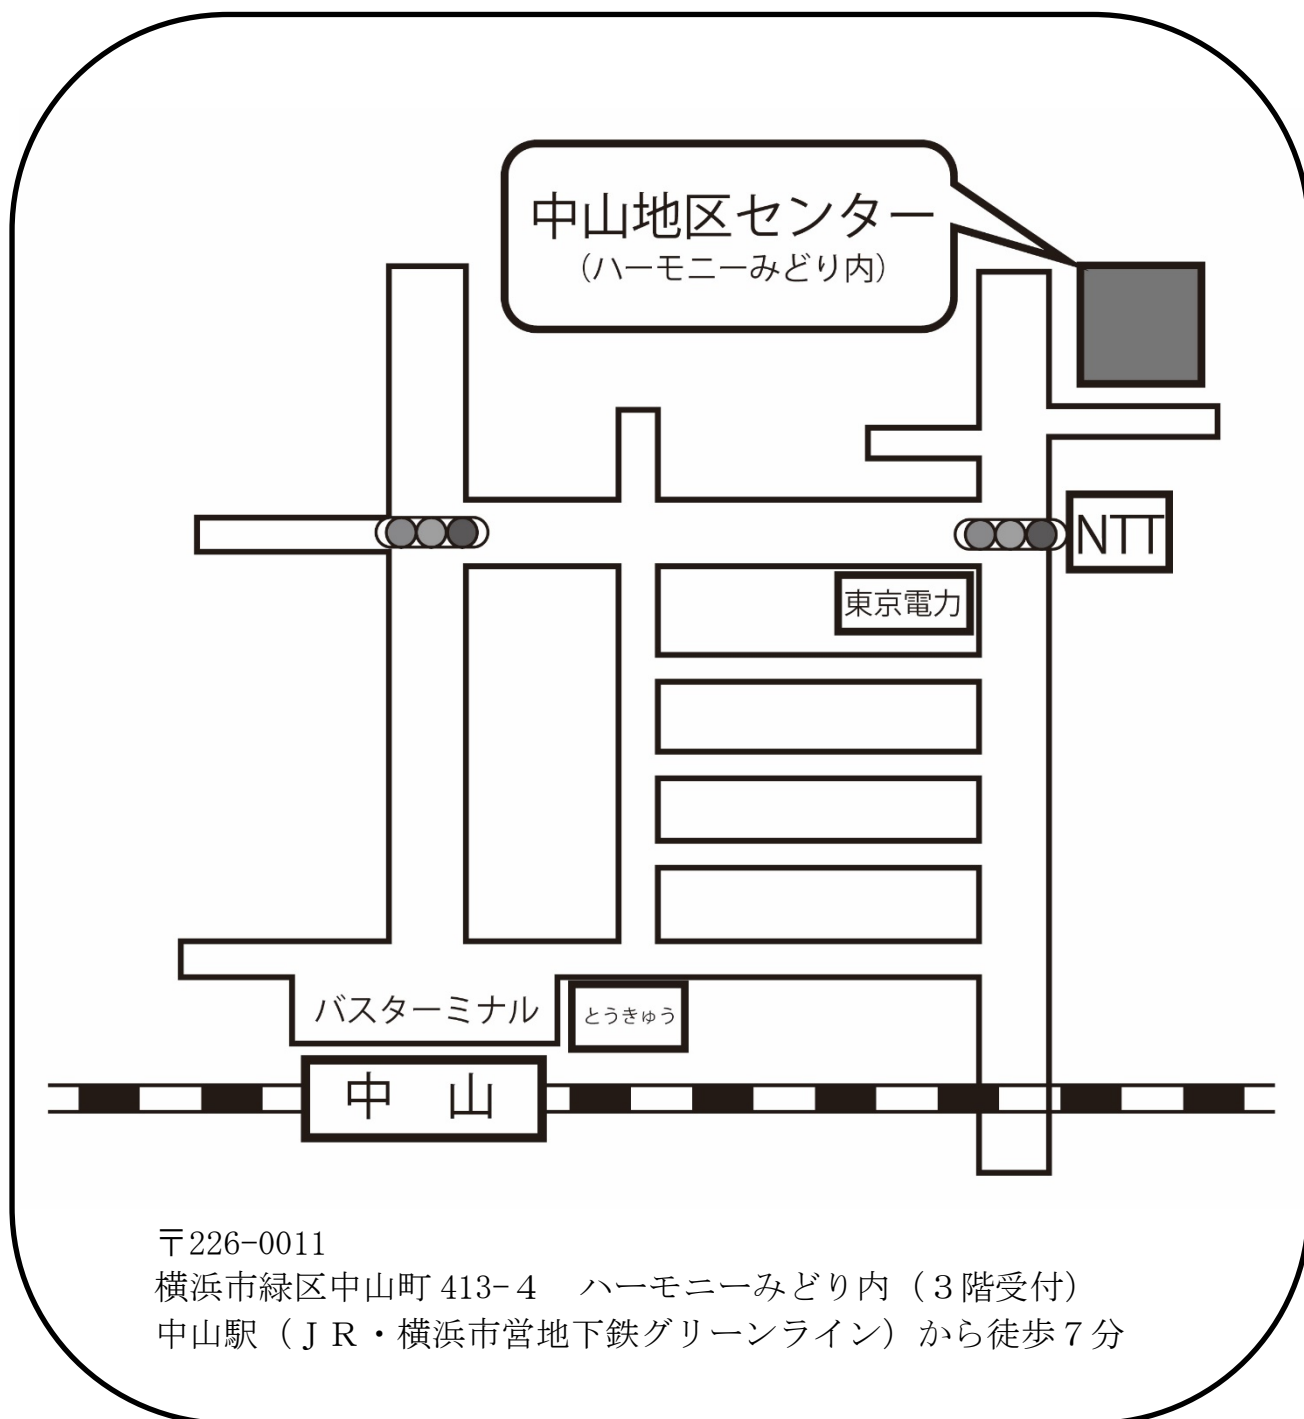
中山地区センター
(ハーモニーみどり内)

NTT

東京電力

バスターミナル

とうきゅう

中　山

〒226-0011
横浜市緑区中山町 413-４　ハーモニーみどり内（３階受付）
中山駅（ＪＲ・横浜市営地下鉄グリーンライン）から徒歩７分